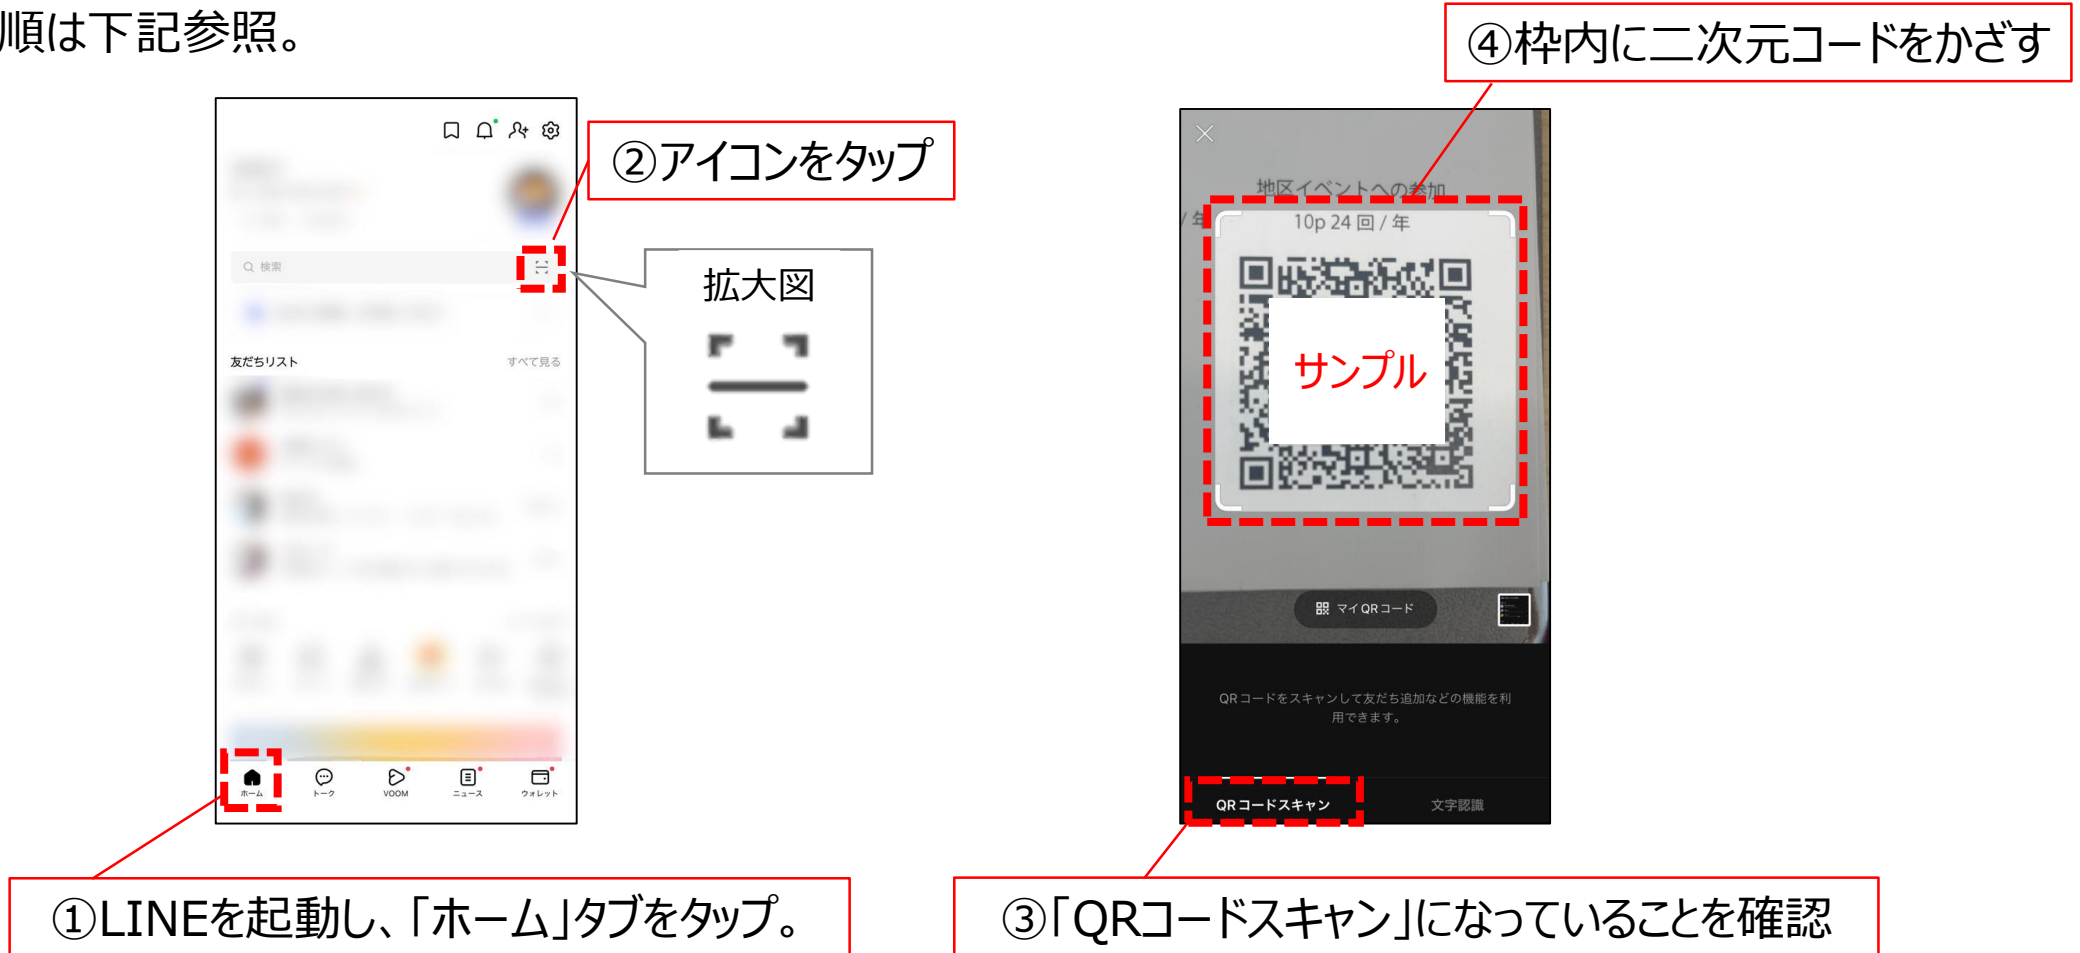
順は下記参照。

②アイコンをタップ

検索

友だちリスト

すべて見る

拡大図

ホーム トーク VOOM ニュース ウォレット

①LINEを起動し、「ホーム」タブをタップ。

④枠内に二次元コードをかざす

地区イベントへの参加

10p 24 回 / 年

サンプル

マイ QR コード

QR コードをスキャンして友だち追加などの機能を利用できます。

QR コードスキャン

文字認識

③「QRコードスキャン」になっていることを確認